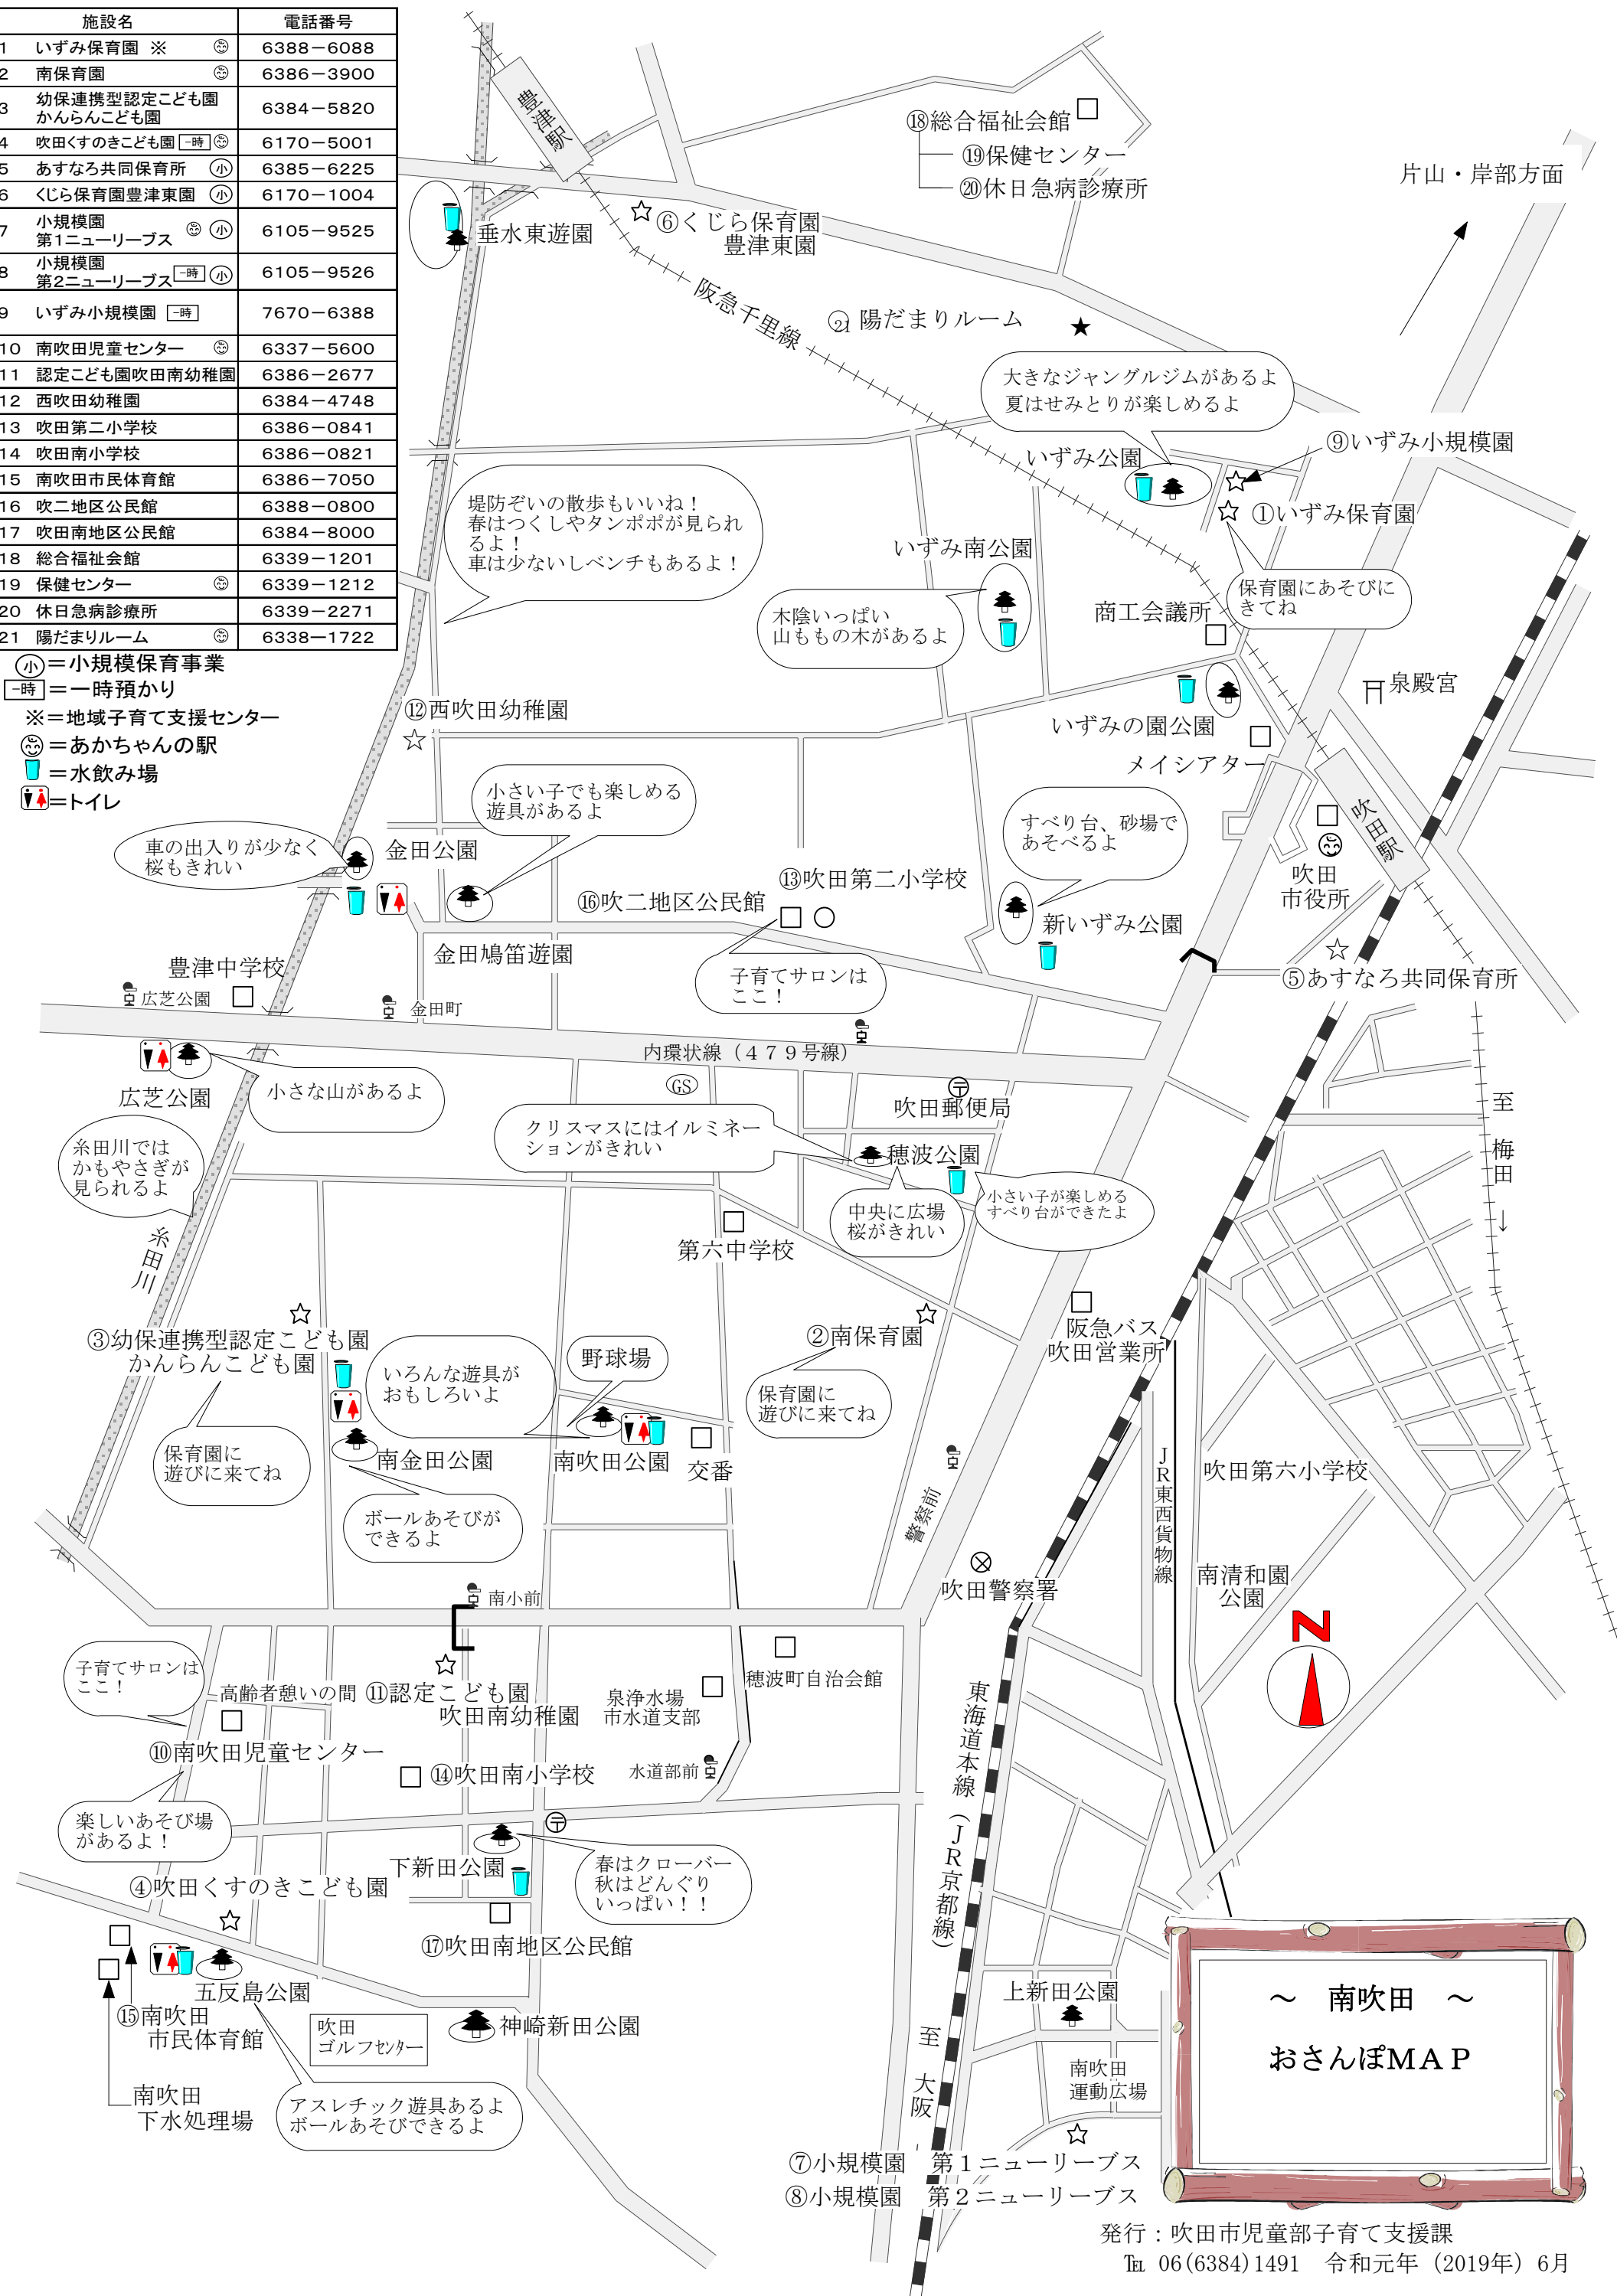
| 施設名 | 電話番号 |
|---|---|
| 1 いずみ保育園 ※ | 6388－6088 |
| 2 南保育園 | 6386－3900 |
| 3 幼保連携型認定こども園 かんらんこども園 | 6384－5820 |
| 4 吹田くすのきこども園 一時 | 6170－5001 |
| 5 あすなろ共同保育所 小 | 6385－6225 |
| 6 くじら保育園豊津東園 小 | 6170－1004 |
| 7 小規模園 第1ニューリーブス 小 | 6105－9525 |
| 8 小規模園 第2ニューリーブス 一時 小 | 6105－9526 |
| 9 いずみ小規模園 一時 | 7670－6388 |
| 10 南吹田児童センター | 6337－5600 |
| 11 認定こども園吹田南幼稚園 | 6386－2677 |
| 12 西吹田幼稚園 | 6384－4748 |
| 13 吹田第二小学校 | 6386－0841 |
| 14 吹田南小学校 | 6386－0821 |
| 15 南吹田市民体育館 | 6386－7050 |
| 16 吹二地区公民館 | 6388－0800 |
| 17 吹田南地区公民館 | 6384－8000 |
| 18 総合福祉会館 | 6339－1201 |
| 19 保健センター | 6339－1212 |
| 20 休日急病診療所 | 6339－2271 |
| 21 陽だまりルーム | 6338－1722 |

小＝小規模保育事業
一時＝一時預かり
※＝地域子育て支援センター
＝あかちゃんの駅
＝水飲み場
＝トイレ

豊津駅
⑱総合福祉会館
⑲保健センター
⑳休日急病診療所
片山・岸部方面
垂水東遊園
⑥くじら保育園 豊津東園
阪急千里線
㉑陽だまりルーム
大きなジャングルジムがあるよ 夏はせみとりが楽しめるよ
⑨いずみ小規模園
いずみ公園
①いずみ保育園
堤防ぞいの散歩もいいね！ 春はつくしやタンポポが見られるよ！ 車は少ないしベンチもあるよ！
いずみ南公園
保育園にあそびにきてね
木陰いっぱい 山ももの木があるよ
商工会議所
泉殿宮
いずみの園公園
⑫西吹田幼稚園
メイシアター
小さい子でも楽しめる遊具があるよ
すべり台、砂場であそべるよ
吹田駅
車の出入りが少なく 桜もきれい
金田公園
⑬吹田第二小学校
吹田市役所
⑯吹二地区公民館
新いずみ公園
金田鳩笛遊園
子育てサロンはここ！
⑤あすなろ共同保育所
豊津中学校
広芝公園
金田町
内環状線（479号線）
広芝公園
小さな山があるよ
GS
吹田郵便局
至梅田
糸田川では かもやさぎが 見られるよ
クリスマスにはイルミネーションがきれい
穂波公園
小さい子が楽しめる すべり台ができたよ
中央に広場 桜がきれい
糸田川
第六中学校
③幼保連携型認定こども園 かんらんこども園
②南保育園
阪急バス 吹田営業所
野球場
いろんな遊具が おもしろいよ
保育園に 遊びに来てね
保育園に 遊びに来てね
南金田公園
南吹田公園
交番
JR東西貨物線
吹田第六小学校
ボールあそびが できるよ
警察前
吹田警察署
南清和園 公園
南小前
N
子育てサロンは ここ！
高齢者憩いの間
⑪認定こども園 吹田南幼稚園
泉浄水場 市水道支部
穂波町自治会館
東海道本線（JR京都線）
⑩南吹田児童センター
⑭吹田南小学校
水道部前
楽しいあそび場 があるよ！
下新田公園
春はクローバー 秋はどんぐり いっぱい！！
④吹田くすのきこども園
⑰吹田南地区公民館
五反島公園
⑮南吹田 市民体育館
吹田 ゴルフセンター
神崎新田公園
上新田公園
至大阪
南吹田 運動広場
～ 南吹田 ～
おさんぽMAP
南吹田 下水処理場
アスレチック遊具あるよ ボールあそびできるよ
⑦小規模園 第1ニューリーブス
⑧小規模園 第2ニューリーブス
発行：吹田市児童部子育て支援課
TEL 06(6384)1491 令和元年（2019年）6月